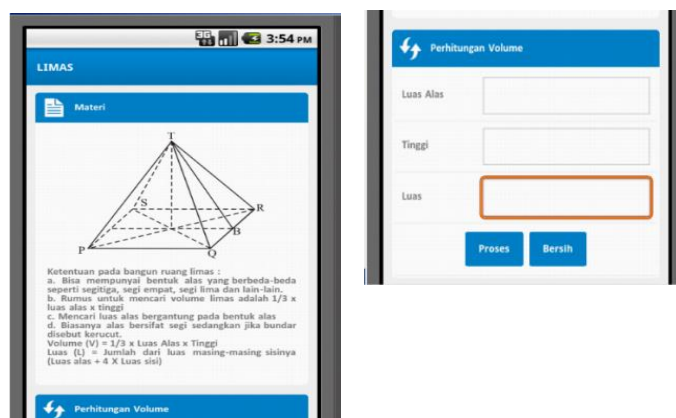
3:54 PM

LIMAS

Materi

T
S
R
B
P
Q

Ketentuan pada bangun ruang limas :
a. Bisa mempunyai bentuk alas yang berbeda-beda seperti segitiga, segi empat, segi lima dan lain-lain.
b. Rumus untuk mencari volume limas adalah 1/3 x luas alas x tinggi
c. Mencari luas alas bergantung pada bentuk alas
d. Biasanya alas bersifat segi sedangkan jika bundar disebut kerucut.
Volume (V) = 1/3 x Luas Alas x Tinggi
Luas (L) = Jumlah dari luas masing-masing sisinya (Luas alas + 4 X Luas sisi)

Perhitungan Volume

Perhitungan Volume

Luas Alas

Tinggi

Luas

Proses

Bersih